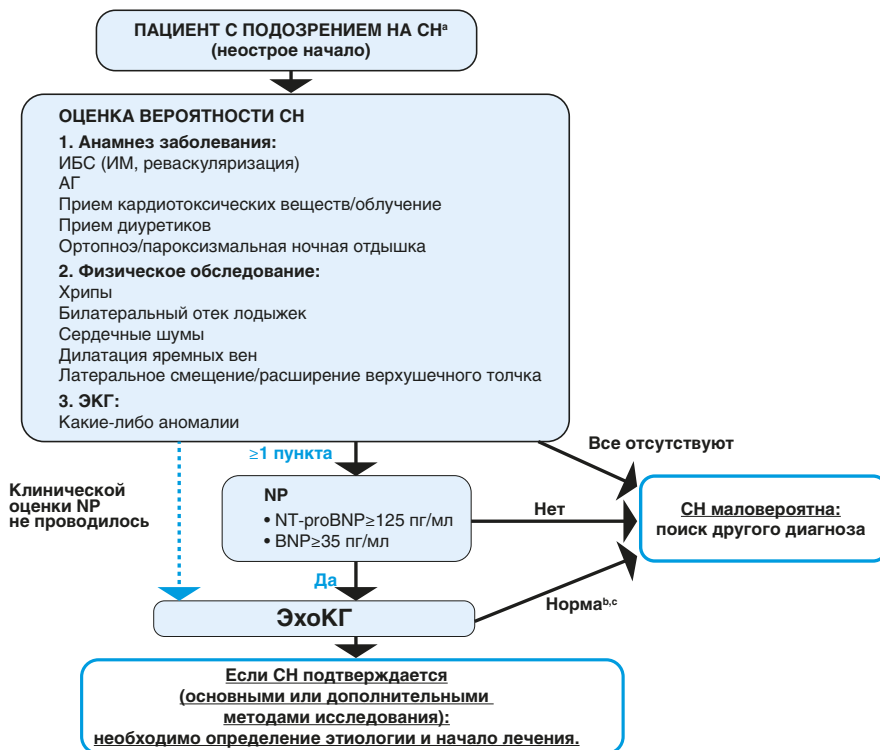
ПАЦИЕНТ С ПОДОЗРЕНИЕМ НА СН$^{a}$
(неострое начало)

ОЦЕНКА ВЕРОЯТНОСТИ СН

1. Анамнез заболевания:
ИБС (ИМ, реваскуляризация)
АГ
Прием кардиотоксических веществ/облучение
Прием диуретиков
Ортопноэ/пароксизмальная ночная отдышка

2. Физическое обследование:
Хрипы
Билатеральный отек лодыжек
Сердечные шумы
Дилатация яремных вен
Латеральное смещение/расширение верхушечного толчка

3. ЭКГ:
Какие-либо аномалии

Все отсутствуют

≥1 пункта

Клинической оценки NP не проводилось

NP
• NT-proBNP≥125 пг/мл
• BNP≥35 пг/мл

Нет

СН маловероятна:
поиск другого диагноза

Да

ЭхоКГ

Норма$^{b,c}$

Если СН подтверждается
(основными или дополнительными
методами исследования):
необходимо определение этиологии и начало лечения.